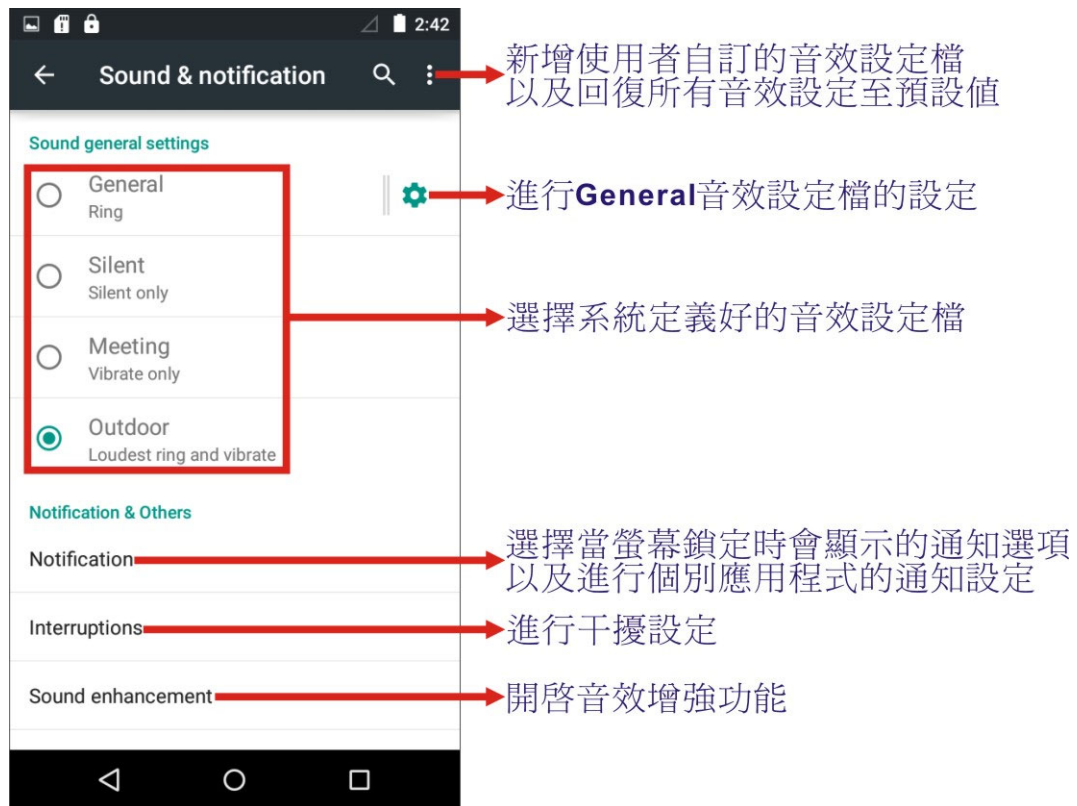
2:42

Sound & notification

新增使用者自訂的音效設定檔
以及回復所有音效設定至預設值

Sound general settings

General
Ring

進行General音效設定檔的設定

Silent
Silent only

選擇系統定義好的音效設定檔

Meeting
Vibrate only

Outdoor
Loudest ring and vibrate

Notification & Others

Notification

選擇當螢幕鎖定時會顯示的通知選項
以及進行個別應用程式的通知設定

Interruptions

進行干擾設定

Sound enhancement

開啓音效增強功能